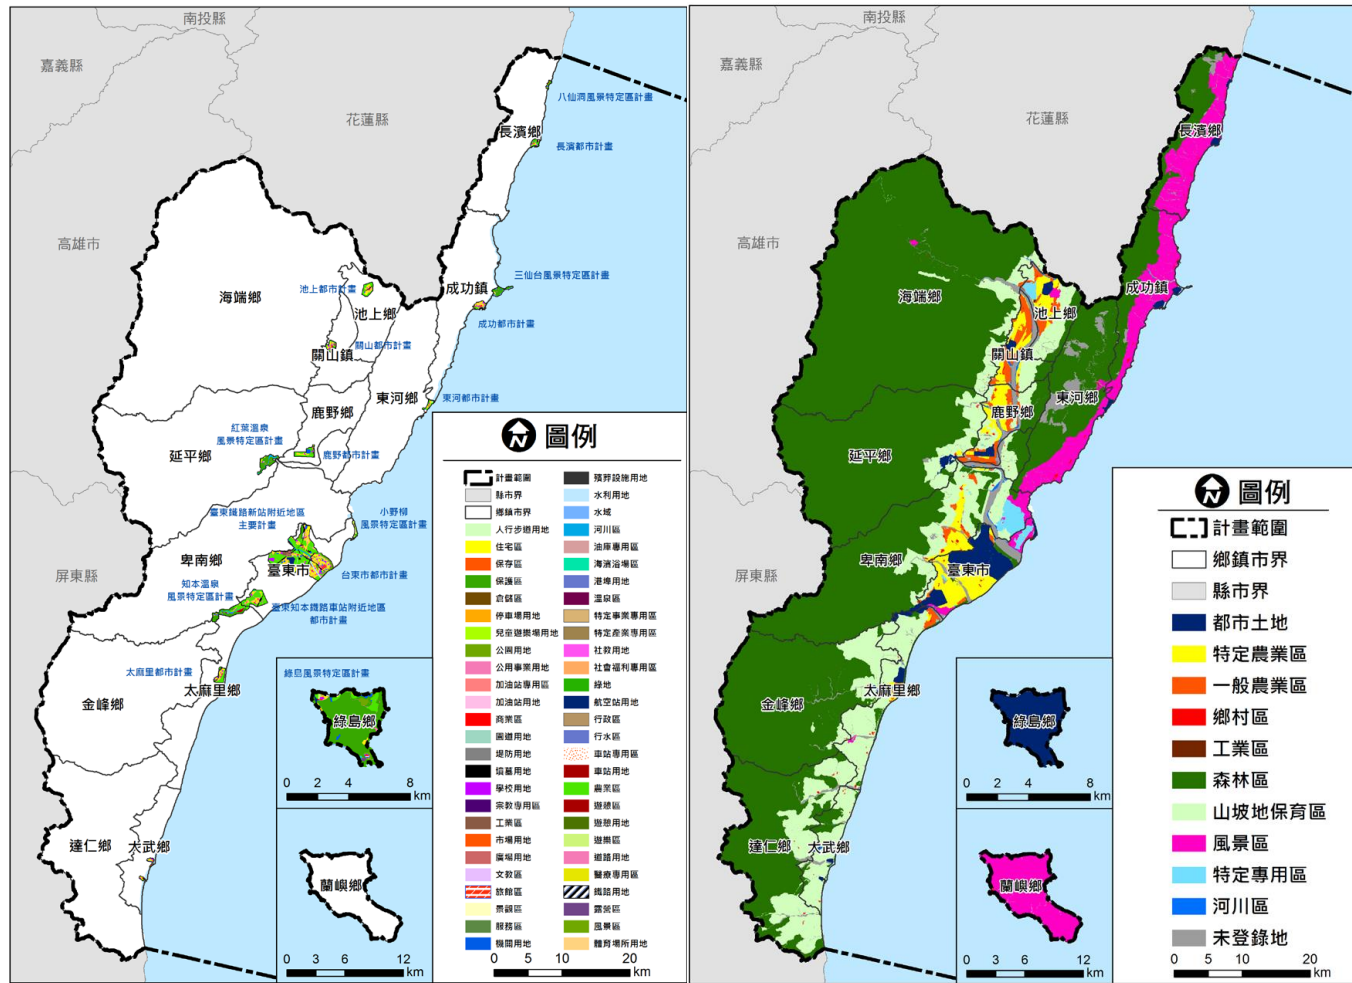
南投縣
嘉義縣
花蓮縣
高雄市
屏東縣
八仙洞風景特定區計畫
長濱鄉
長濱都市計畫
三仙台風景特定區計畫
成功鎮
成功都市計畫
海端鄉
池上都市計畫
池上鄉
關山鎮
關山都市計畫
東河鄉
東河都市計畫
鹿野鄉
紅葉溫泉風景特定區計畫
鹿野都市計畫
延平鄉
臺東鐵路新站附近地區主要計畫
小野柳風景特定區計畫
卑南鄉
臺東市
台東市都市計畫
知本溫泉風景特定區計畫
臺東知本鐵路車站附近地區都市計畫
太麻里都市計畫
太麻里鄉
金峰鄉
達仁鄉
大武鄉
綠島風景特定區計畫
綠島鄉
0 2 4 8 km
蘭嶼鄉
0 3 6 12 km

圖例
計畫範圍
縣市界
鄉鎮市界
人行步道用地
住宅區
保存區
保護區
倉儲區
停車場用地
兒童遊樂場用地
公園用地
公用事業用地
加油站專用區
加油站用地
商業區
園道用地
堤防用地
墳墓用地
學校用地
宗教專用區
工業區
市場用地
廣場用地
文教區
旅館區
景觀區
服務區
機關用地
殯葬設施用地
水利用地
水域
河川區
油庫專用區
海濱浴場區
港埠用地
溫泉區
特定事業專用區
特定產業專用區
社教用地
社會福利專用區
綠地
航空站用地
行政區
行水區
車站專用區
車站用地
農業區
遊憩區
遊憩用地
遊憩區
道路用地
醫療專用區
鐵路用地
露營區
風景區
體育場所用地
0 5 10 20 km

南投縣
嘉義縣
花蓮縣
高雄市
屏東縣
長濱鄉
成功鎮
海端鄉
池上鄉
關山鎮
東河鄉
鹿野鄉
延平鄉
卑南鄉
臺東市
太麻里鄉
金峰鄉
達仁鄉
大武鄉
綠島鄉
0 2 4 8 km
蘭嶼鄉
0 3 6 12 km

圖例
計畫範圍
鄉鎮市界
縣市界
都市土地
特定農業區
一般農業區
鄉村區
工業區
森林區
山坡地保育區
風景區
特定專用區
河川區
未登錄地
0 5 10 20 km